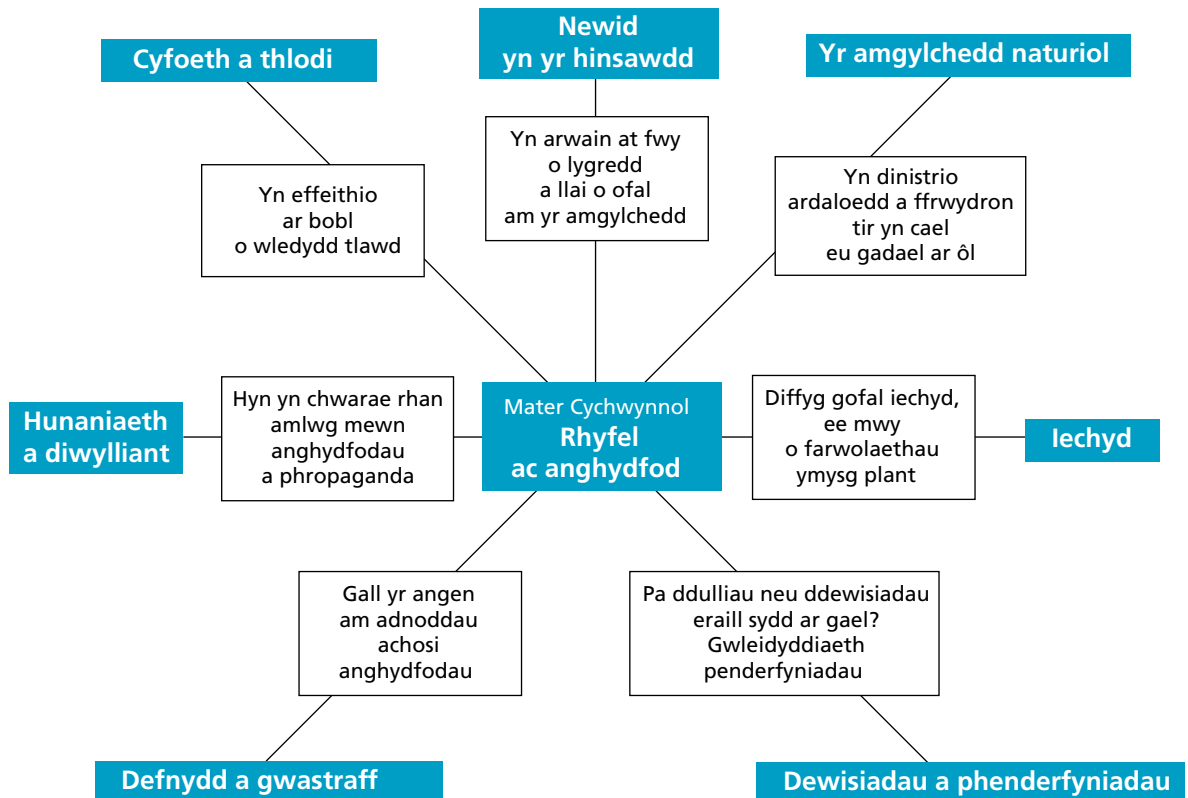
Cyfoeth a thlodi

Newid yn yr hinsawdd

Yr amgylchedd naturiol

Yn effeithio ar bobl o wledydd tlawd

Yn arwain at fwy o lygredd a llai o ofal am yr amgylchedd

Yn dinistrio ardaloedd a ffrwydron tir yn cael eu gadael ar ôl

Hunaniaeth a diwylliant

Hyn yn chwarae rhan amlwg mewn anghydfodau a phropaganda

Mater Cychwynnol
Rhyfel ac anghydfod

Diffyg gofal iechyd, ee mwy o farwolaethau ymysg plant

Iechyd

Gall yr angen am adnoddau achosi anghydfodau

Pa ddulliau neu ddewisiadau eraill sydd ar gael? Gwleidyddiaeth penderfyniadau

Defnydd a gwastraff

Dewisiadau a phenderfyniadau